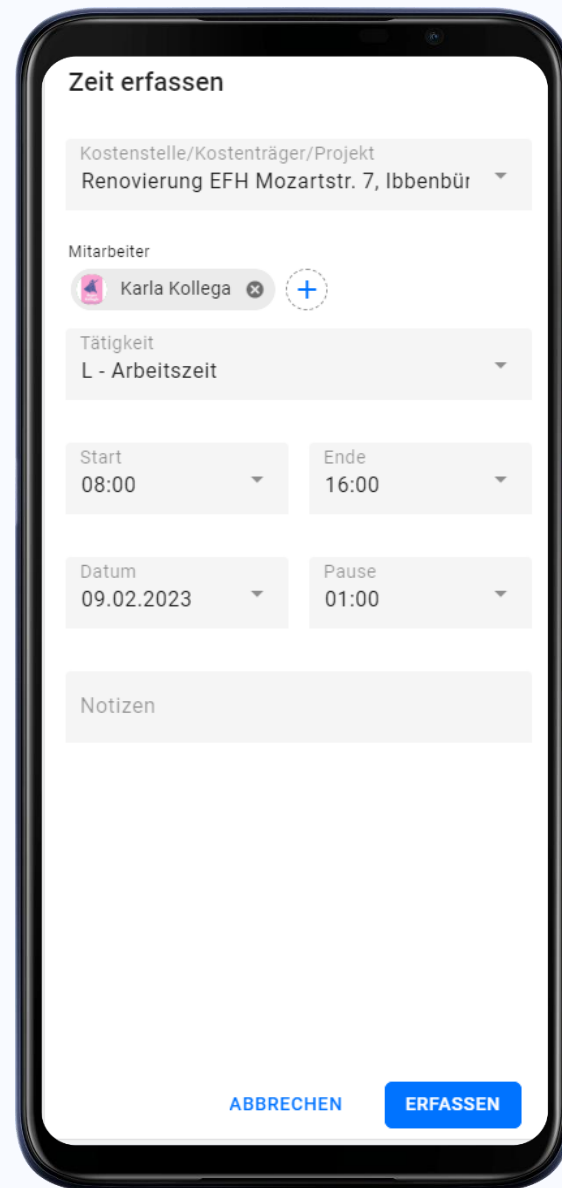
Zeit erfassen

Kostenstelle/Kostenträger/Projekt
Renovierung EFH Mozartstr. 7, Ibbenbür

Mitarbeiter
Karla Kollega

Tätigkeit
L - Arbeitszeit

Start
08:00

Ende
16:00

Datum
09.02.2023

Pause
01:00

Notizen

ABBRECHEN
ERFASSEN